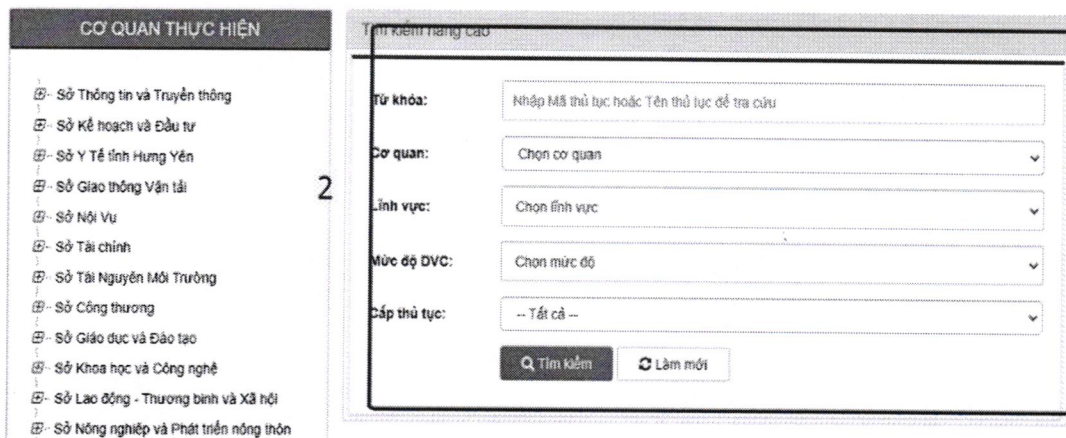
CƠ QUAN THỰC HIỆN

Sở Thông tin và Truyền thông
Sở Kế hoạch và Đầu tư
Sở Y Tế tỉnh Hưng Yên
Sở Giao thông Vận tải
Sở Nội Vụ
Sở Tài chính
Sở Tài Nguyên Môi Trường
Sở Công thương
Sở Giáo dục và Đào tạo
Sở Khoa học và Công nghệ
Sở Lao động - Thương binh và Xã hội
Sở Nông nghiệp và Phát triển nông thôn

Tìm kiếm nâng cao

2

Từ khóa: Nhập Mã thủ tục hoặc Tên thủ tục để tra cứu
Cơ quan: Chọn cơ quan
Lĩnh vực: Chọn lĩnh vực
Mức độ DVC: Chọn mức độ
Cấp thủ tục: -- Tất cả --

Tìm kiếm
Làm mới